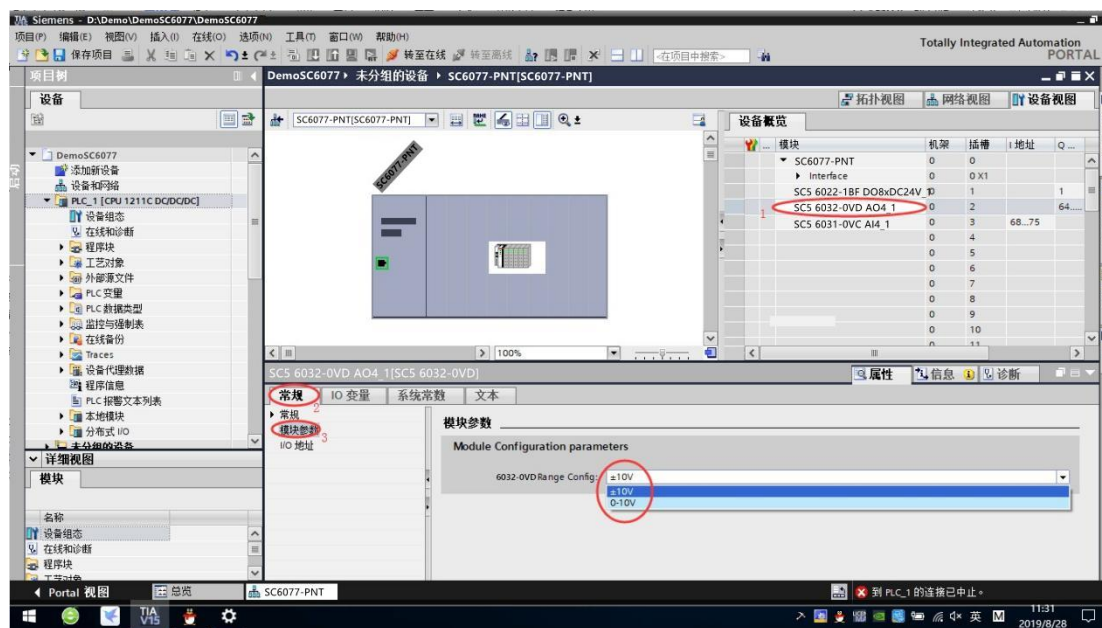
Siemens - D:\Demo\DemoSC6077\DemoSC6077

项目(P) 编辑(E) 视图(V) 插入(I) 在线(O) 选项(N) 工具(T) 窗口(W) 帮助(H)

保存项目 转至在线 转至离线 <在项目中搜索>

Totally Integrated Automation PORTAL

项目树

设备

DemoSC6077
添加新设备
设备和网络
PLC_1 [CPU 1211C DC/DC/DC]
设备组态
在线和诊断
程序块
工艺对象
外部源文件
PLC 变量
PLC 数据类型
监控与强制表
在线备份
Traces
设备代理数据
程序信息
PLC 报警文本列表
本地模块
分布式 I/O
未分组的设备

详细视图

模块

名称
设备组态
在线和诊断
程序块
工艺对象

DemoSC6077 ▸ 未分组的设备 ▸ SC6077-PNT[SC6077-PNT]

拓扑视图 网络视图 设备视图

SC6077-PNT[SC6077-PNT]

SC6077-PNT

100%

设备概览

| 模块 | 机架 | 插槽 | I 地址 | Q ... |
|---|---|---|---|---|
| SC6077-PNT | 0 | 0 | | |
| Interface | 0 | 0 X1 | | |
| SC5 6022-1BF DO8xDC24V 1 | 0 | 1 | | 1 |
| SC5 6032-0VD AO4_1 | 0 | 2 | | 64... |
| SC5 6031-0VC AI4_1 | 0 | 3 | 68...75 | |
| | 0 | 4 | | |
| | 0 | 5 | | |
| | 0 | 6 | | |
| | 0 | 7 | | |
| | 0 | 8 | | |
| | 0 | 9 | | |
| | 0 | 10 | | |
| | 0 | 11 | | |

1

SC5 6032-0VD AO4_1[SC5 6032-0VD]

属性 信息 诊断

常规 IO 变量 系统常数 文本

2

常规
模块参数
I/O 地址

3

模块参数

Module Configuration parameters

6032-0VDRange Config: ±10V

±10V
0-10V

Portal 视图 总览 SC6077-PNT

到 PLC_1 的连接已中止。

英 11:31 2019/8/28